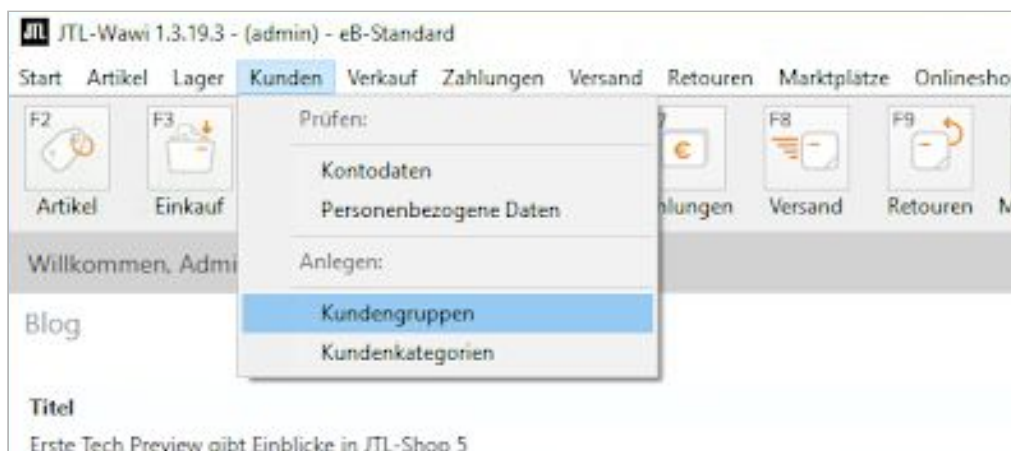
JTL JTL-Wawi 1.3.19.3 - (admin) - eB-Standard

Start Artikel Lager Kunden Verkauf Zahlungen Versand Retouren Marktplätze Onlinesho

F2 Artikel F3 Einkauf

Prüfen:
Kontodaten
Personenbezogene Daten
Anlegen:
Kundengruppen
Kundenkategorien

hlungen F8 Versand F9 Retouren M

Willkommen, Admi

Blog

Titel
Erste Tech Preview gibt Einblicke in JTL-Shop 5